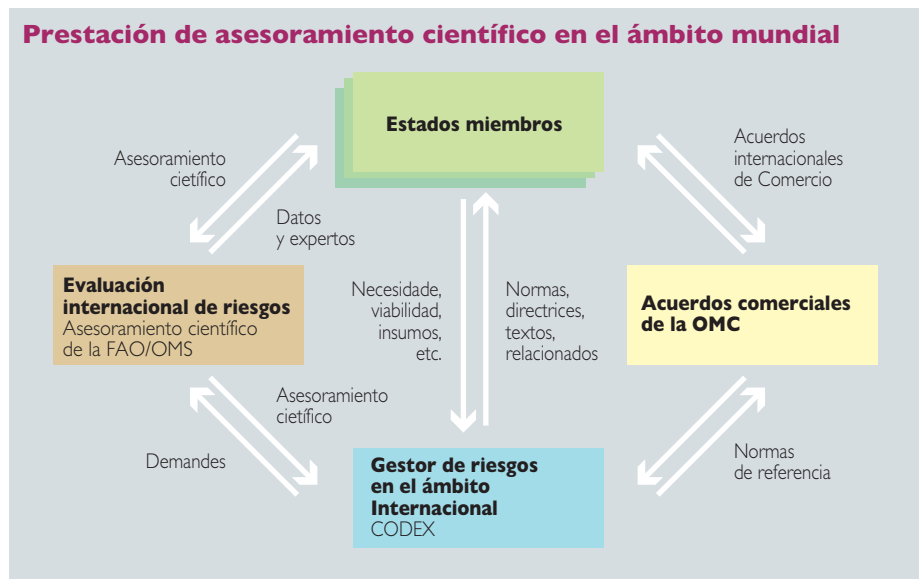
Prestación de asesoramiento científico en el ámbito mundial

Estados miembros

Asesoramiento cietífico

Datos y expertos

Acuerdos internacionales de Comercio

Evaluación internacional de riesgos
Asesoramiento científico de la FAO/OMS

Necesidade, viabilidad, insumos, etc.

Normas, directrices, textos, relacionados

Acuerdos comerciales de la OMC

Asesoramiento cietífico

Demandes

Normas de referencia

Gestor de riesgos en el ámbito Internacional
CODEX